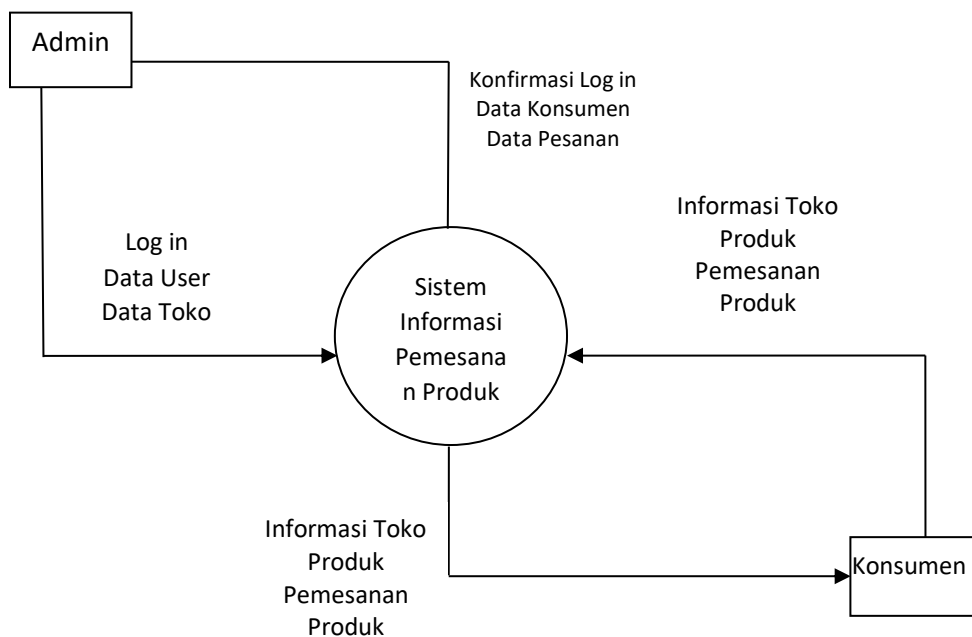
Admin

Konfirmasi Log in
Data Konsumen
Data Pesanan

Informasi Toko
Produk
Pemesanan
Produk

Log in
Data User
Data Toko

Sistem
Informasi
Pemesana
n Produk

Informasi Toko
Produk
Pemesanan
Produk

Konsumen